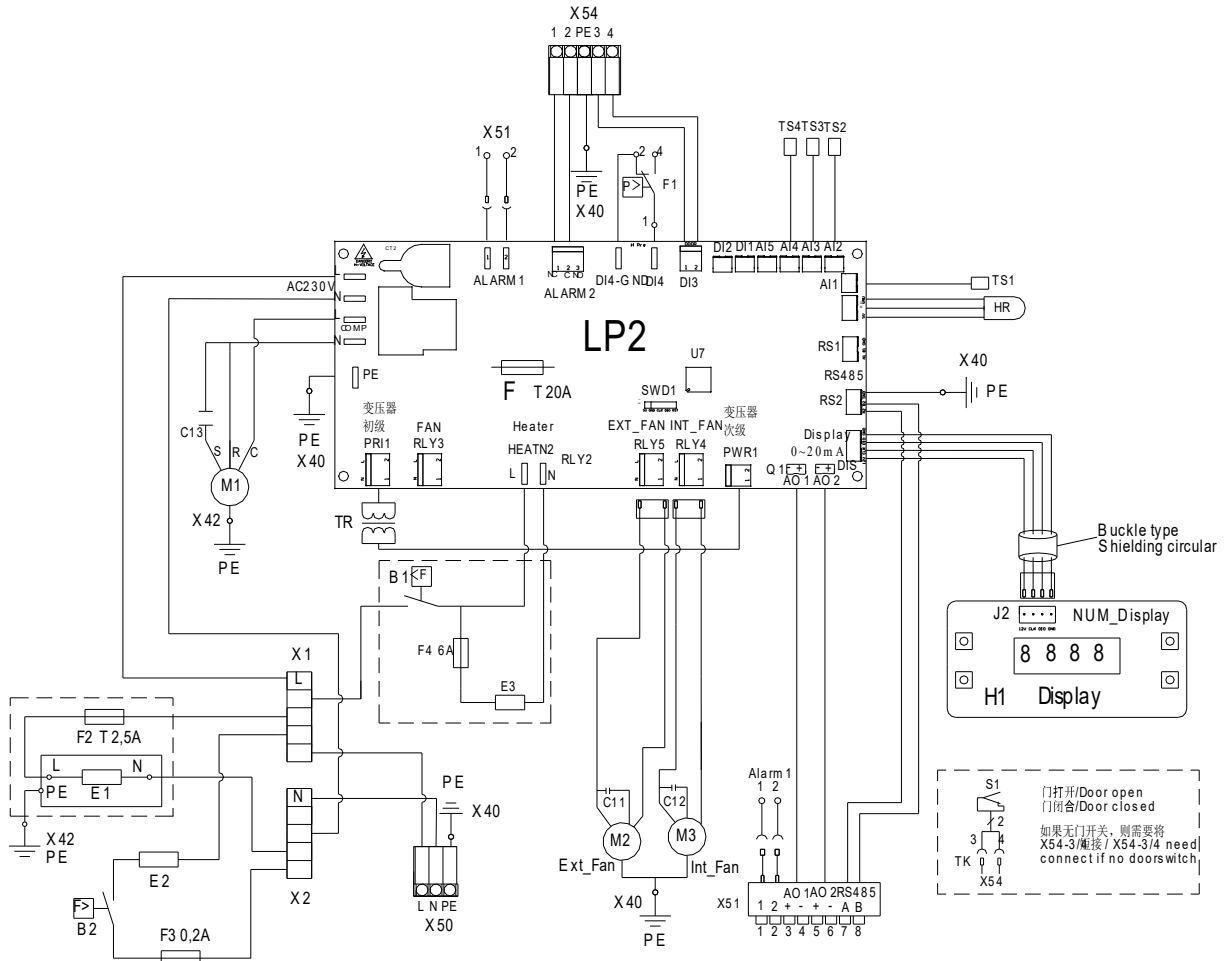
X54
1 2 PE 3 4

X51
1 2

PE
X40

2 4
P>
F1
1

TS4 TS3 TS2

AC230V
N
L
COMP
N

ALARM1
1 2

NC C NO
1 2 3
ALARM2

DI4-GND DI4

DI3

DI2 DI1 AI5 AI4 AI3 AI2

AI1
TS1
HR

LP2

U7

RS1

RS485
RS2

X40
PE

PE

F T20A

SWD1

PE
X40

C13
S R C
M1
X42
PE

变压器
初级
PRI1

FAN
RLY3

Heater
HEATN2
L N
RLY2

EXT_FAN INT_FAN
RLY5 RLY4

变压器
次级
PWR1

Display
0~20mA
DIS
Q1 + +
AO1 AO2

TR

Buckle type
Shielding circular

J2
NUM_Display
8 8 8 8
H1 Display

B1 F

F4 6A

E3

X1
L

F2 T2,5A
L N
PE E1

X42
PE

N

E2
X2

F>
B2

F3 0,2A

PE
X40

L N PE
X50

C11
M2
Ext_Fan

C12
M3
Int_Fan

X40
PE

Alarm1
1 2

X51
AO1 AO2 RS485
1 2 + - + - A B
1 2 3 4 5 6 7 8

S1
门打开/Door open
门闭合/Door closed
2
3 4
TK
X54
如果无门开关，则需要将
X54-3/4短接 / X54-3/4 need
connect if no doorswitch